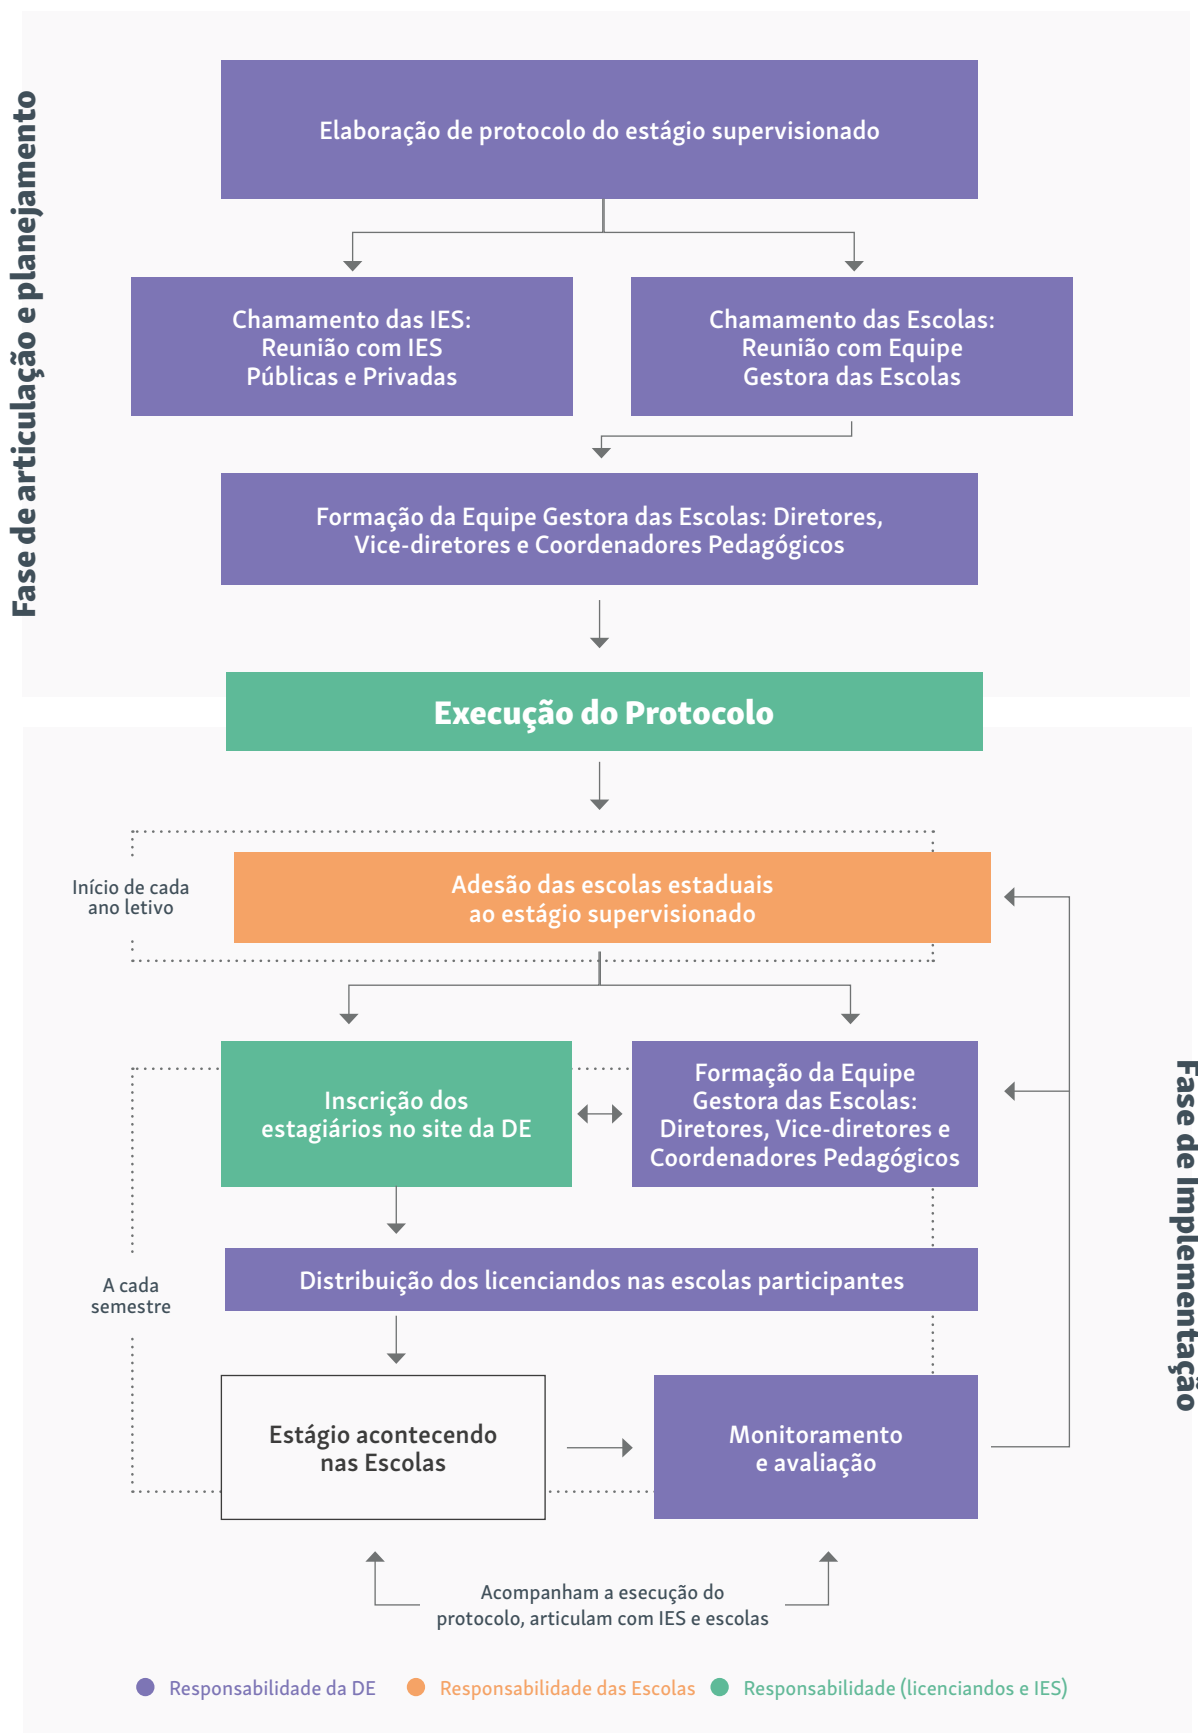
Fase de articulação e planejamento

Elaboração de protocolo do estágio supervisionado

Chamamento das IES: Reunião com IES Públicas e Privadas

Chamamento das Escolas: Reunião com Equipe Gestora das Escolas

Formação da Equipe Gestora das Escolas: Diretores, Vice-diretores e Coordenadores Pedagógicos

Execução do Protocolo

Início de cada ano letivo

Adesão das escolas estaduais ao estágio supervisionado

Inscrição dos estagiários no site da DE

Formação da Equipe Gestora das Escolas: Diretores, Vice-diretores e Coordenadores Pedagógicos

A cada semestre

Distribuição dos licenciandos nas escolas participantes

Estágio acontecendo nas Escolas

Monitoramento e avaliação

Acompanham a esecução do protocolo, articulam com IES e escolas

Fase de Implementação

Responsabilidade da DE
Responsabilidade das Escolas
Responsabilidade (licenciandos e IES)